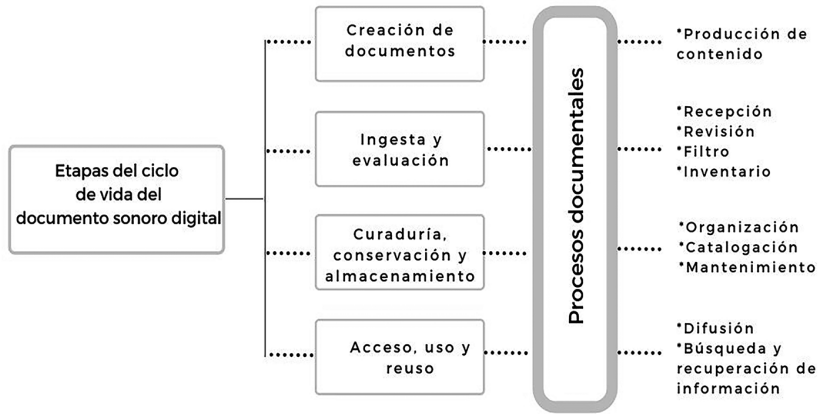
Etapas del ciclo de vida del documento sonoro digital

Creación de documentos

Ingesta y evaluación

Curaduría, conservación y almacenamiento

Acceso, uso y reuso

Procesos documentales

*Producción de contenido

*Recepción
*Revisión
*Filtro
*Inventario

*Organización
*Catalogación
*Mantenimiento

*Difusión
*Búsqueda y recuperación de información